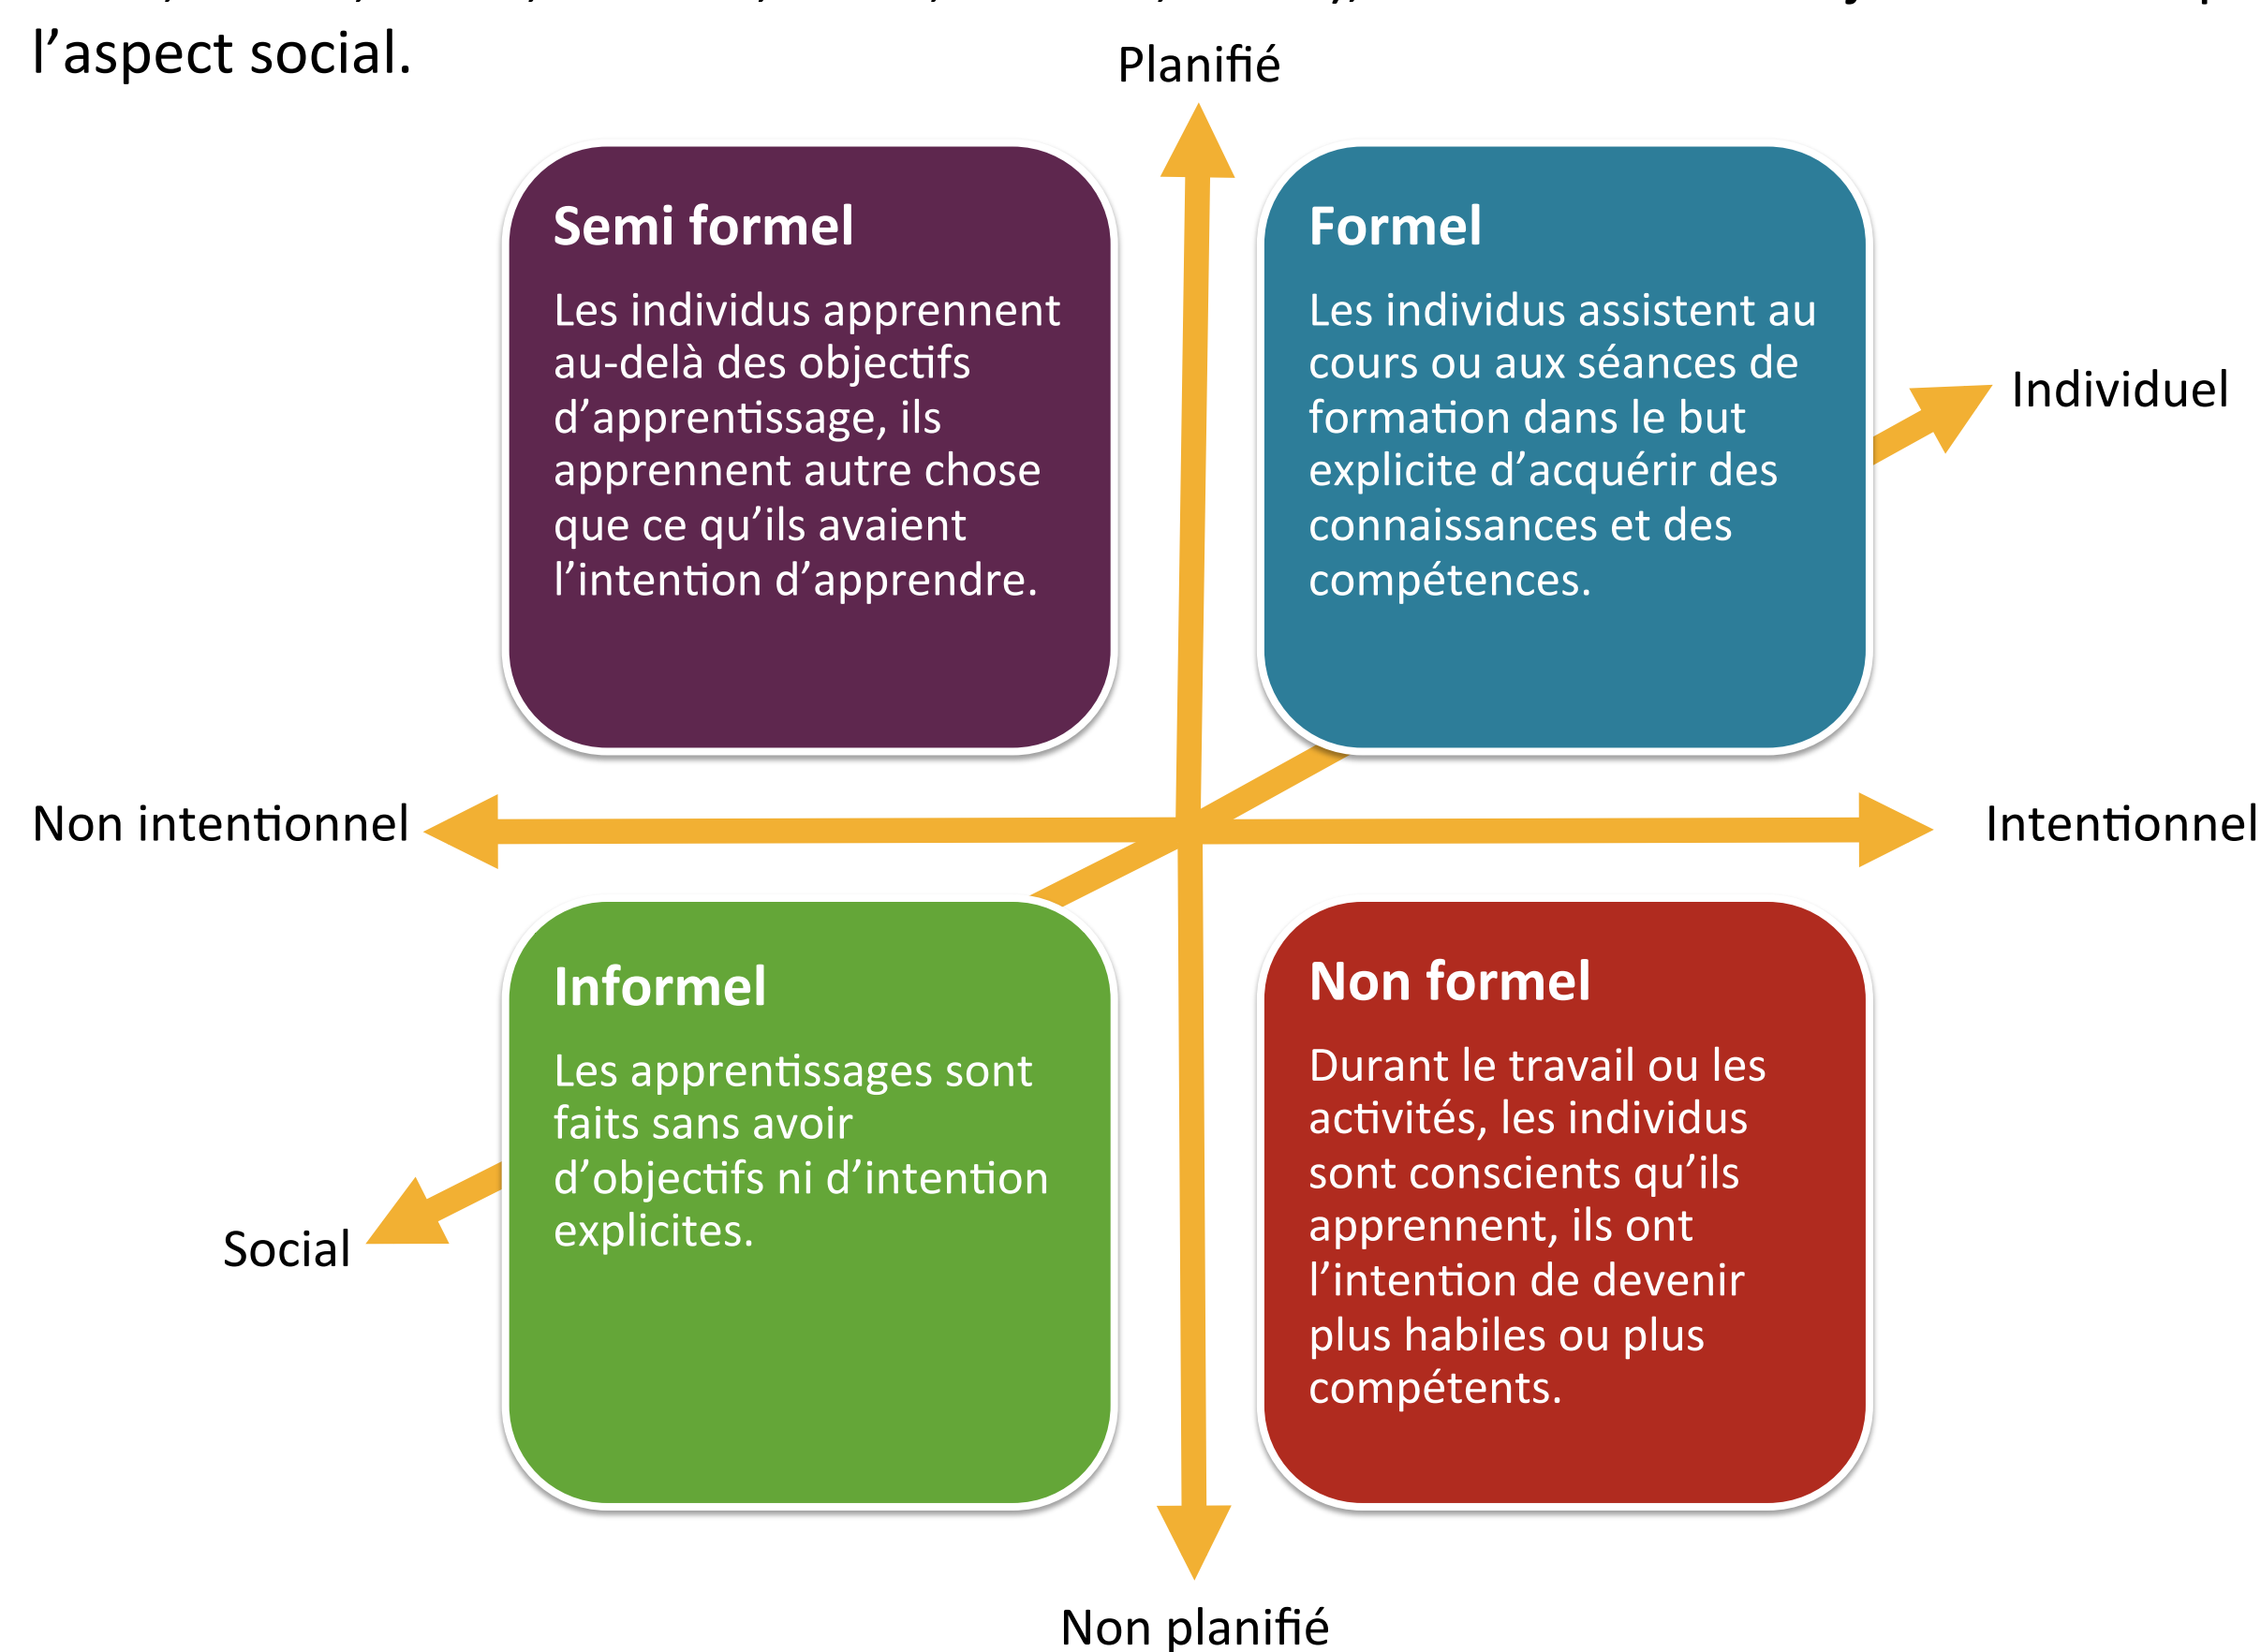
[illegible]
l’aspect social.

Planifié

Semi formel

Les individus apprennent au-delà des objectifs d’apprentissage, ils apprennent autre chose que ce qu’ils avaient l’intention d’apprendre.

Formel

Les individus assistent au cours ou aux séances de formation dans le but explicite d’acquérir des connaissances et des compétences.

Individuel

Non intentionnel

Intentionnel

Informel

Les apprentissages sont faits sans avoir d’objectifs ni d’intention explicites.

Non formel

Durant le travail ou les activités, les individus sont conscients qu’ils apprennent, ils ont l’intention de devenir plus habiles ou plus compétents.

Social

Non planifié